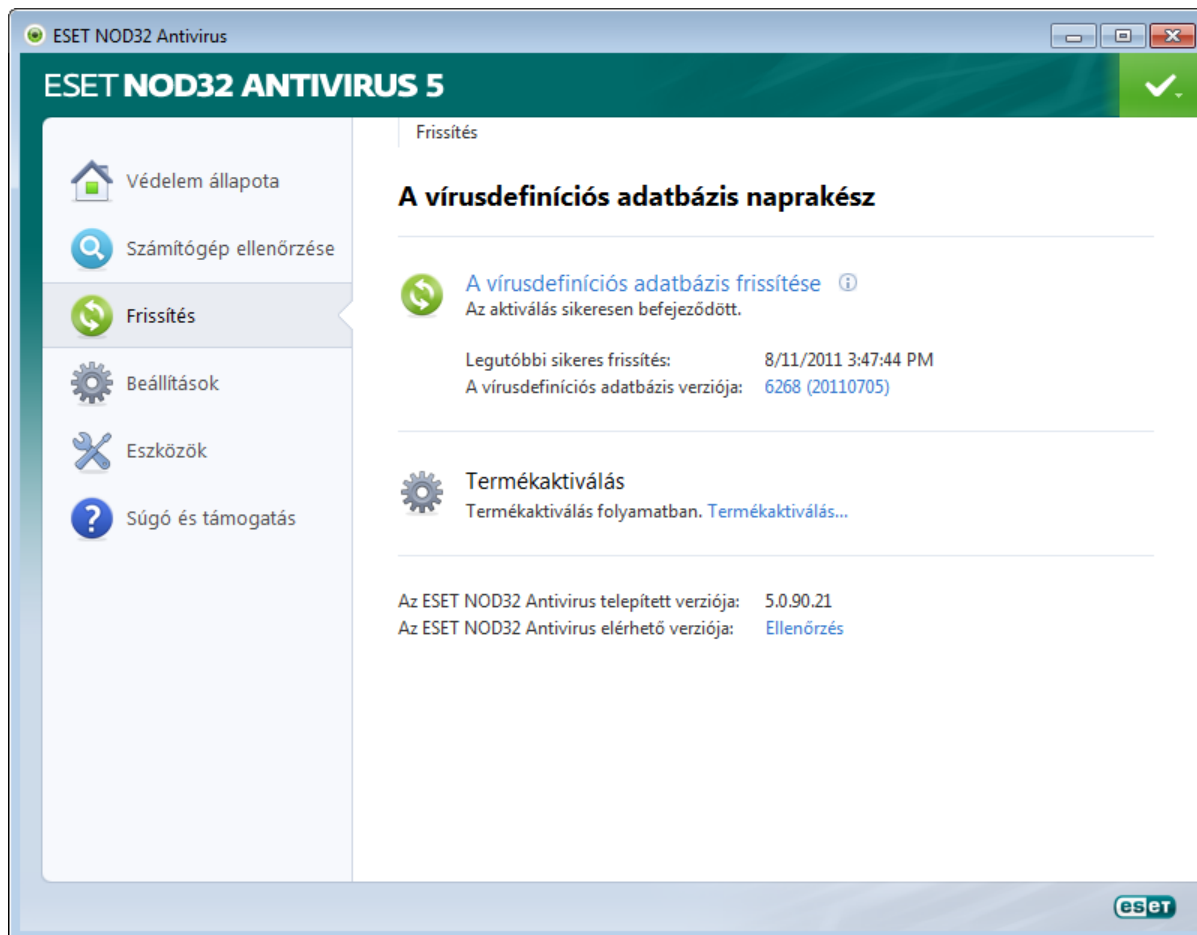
ESET NOD32 Antivirus

ESET NOD32 ANTIVIRUS 5

Védelem állapota
Számítógép ellenőrzése
Frissítés
Beállítások
Eszközök
Súgó és támogatás

Frissítés

A vírusdefiníciós adatbázis naprakész

A vírusdefiníciós adatbázis frissítése
Az aktiválás sikeresen befejeződött.

Legutóbbi sikeres frissítés: 8/11/2011 3:47:44 PM
A vírusdefiníciós adatbázis verziója: 6268 (20110705)

Termékaktiválás
Termékaktiválás folyamatban. Termékaktiválás...

Az ESET NOD32 Antivirus telepített verziója: 5.0.90.21
Az ESET NOD32 Antivirus elérhető verziója: Ellenőrzés

eset